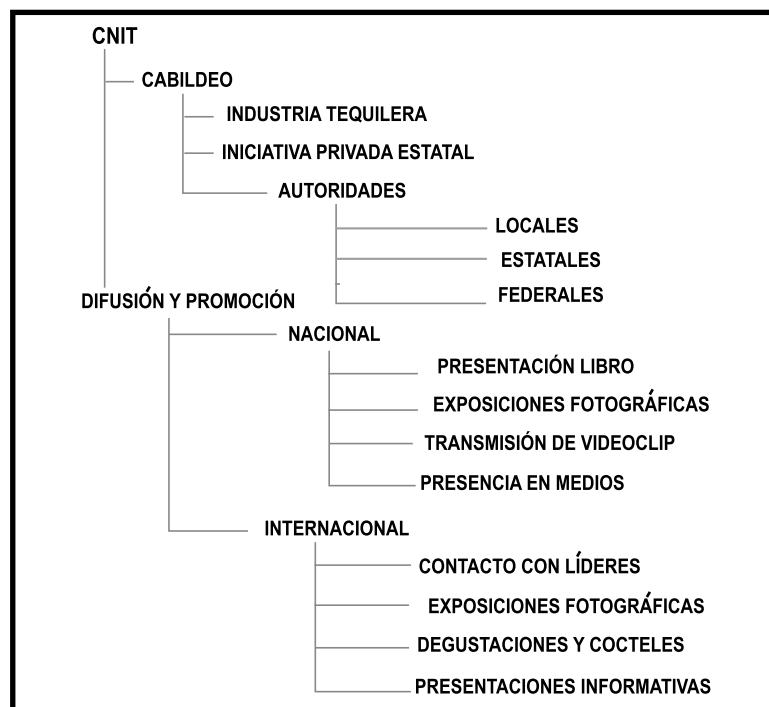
CNIT

CABILDEO

INDUSTRIA TEQUILERA

INICIATIVA PRIVADA ESTATAL

AUTORIDADES

LOCALES

ESTATALES

FEDERALES

DIFUSIÓN Y PROMOCIÓN

NACIONAL

PRESENTACIÓN LIBRO

EXPOSICIONES FOTOGRÁFICAS

TRANSMISIÓN DE VIDEOCLIP

PRESENCIA EN MEDIOS

INTERNACIONAL

CONTACTO CON LÍDERES

EXPOSICIONES FOTOGRÁFICAS

DEGUSTACIONES Y COCTELES

PRESENTACIONES INFORMATIVAS